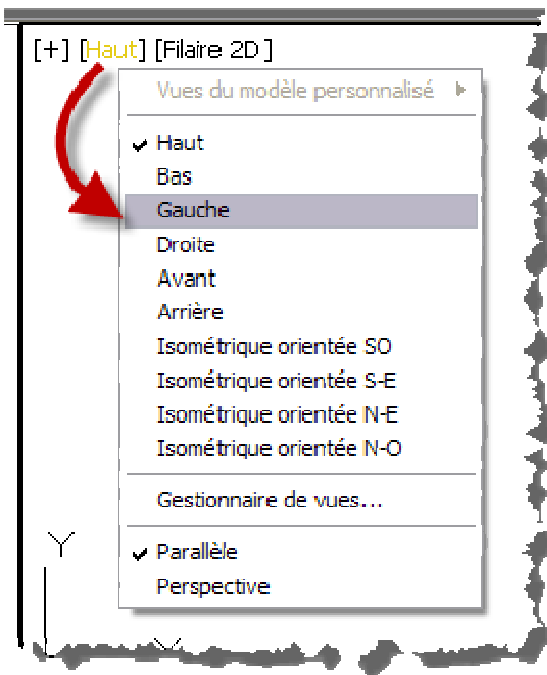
[+] [Haut] [Filaire 2D]

Vues du modèle personnalisé ▸

✔ Haut
Bas
Gauche
Droite
Avant
Arrière
Isométrique orientée SO
Isométrique orientée S-E
Isométrique orientée N-E
Isométrique orientée N-O

Gestionnaire de vues...

✔ Parallèle
Perspective

Y